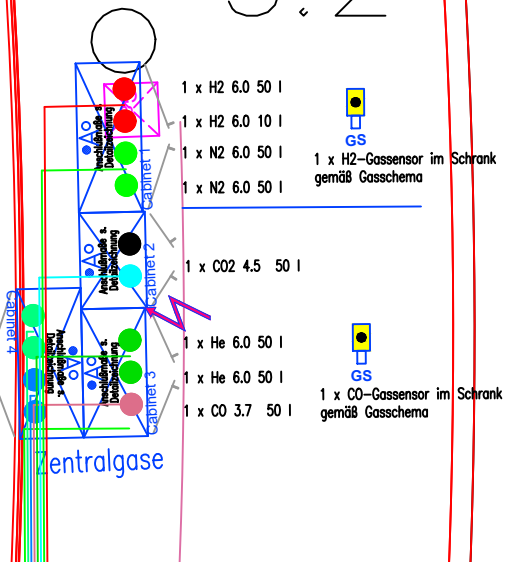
1 x H2 6.0 50 l
1 x H2 6.0 10 l
1 x N2 6.0 50 l
1 x N2 6.0 50 l
GS
1 x H2-Gassensor im Schrank gemäß Gasschema
Anschlußmaße s. Detailzeichnung
Cabinet 1
Anschlußmaße s. Detailzeichnung
Cabinet 2
1 x CO2 4.5 50 l
Cabinet 4
Anschlußmaße s. Detailzeichnung
Anschlußmaße s. Detailzeichnung
1 x He 6.0 50 l
1 x He 6.0 50 l
1 x CO 3.7 50 l
Cabinet 3
GS
1 x CO-Gassensor im Schrank gemäß Gasschema
Zentralgase